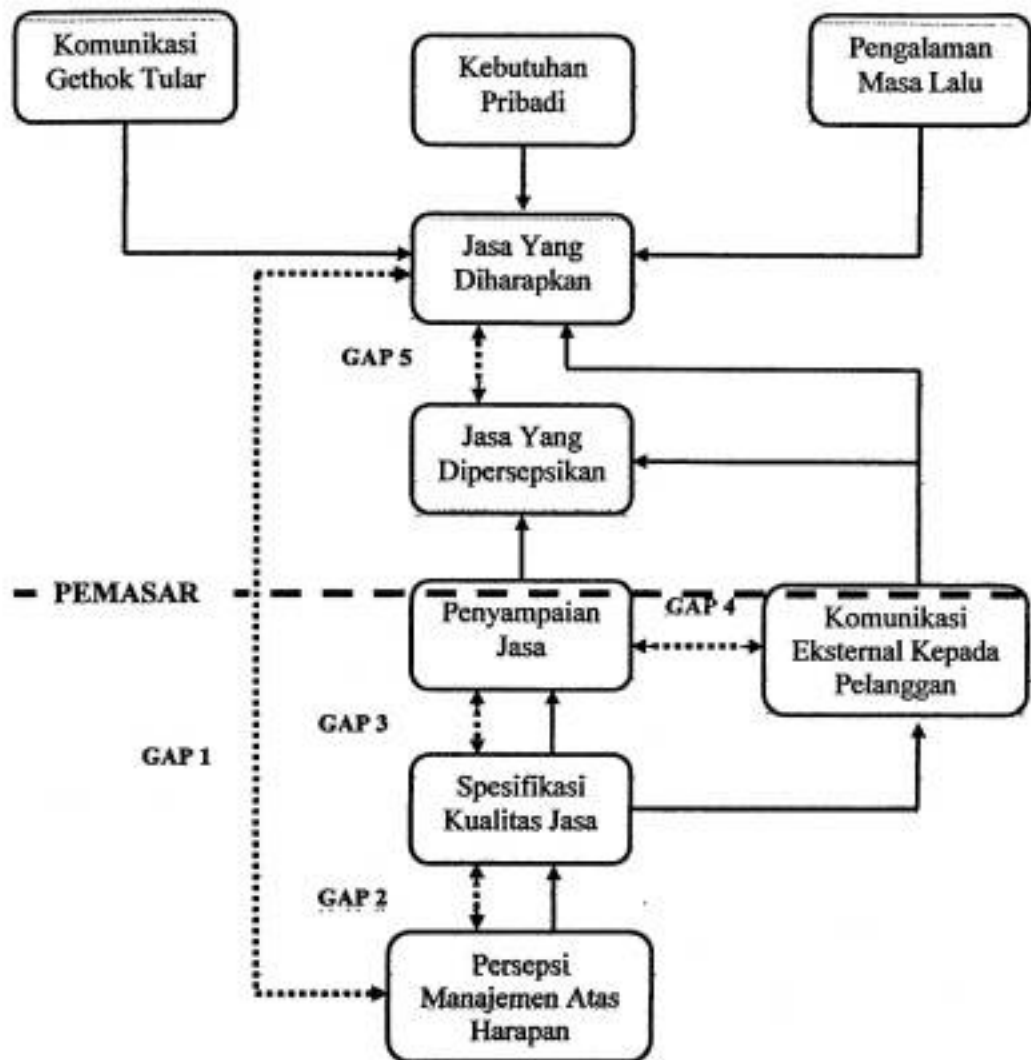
Komunikasi Gethok Tular

Kebutuhan Pribadi

Pengalaman Masa Lalu

Jasa Yang Diharapkan

GAP 5

Jasa Yang Dipersepsikan

PEMASAR

Penyampaian Jasa

GAP 4

Komunikasi Eksternal Kepada Pelanggan

GAP 3

GAP 1

Spesifikasi Kualitas Jasa

GAP 2

Persepsi Manajemen Atas Harapan